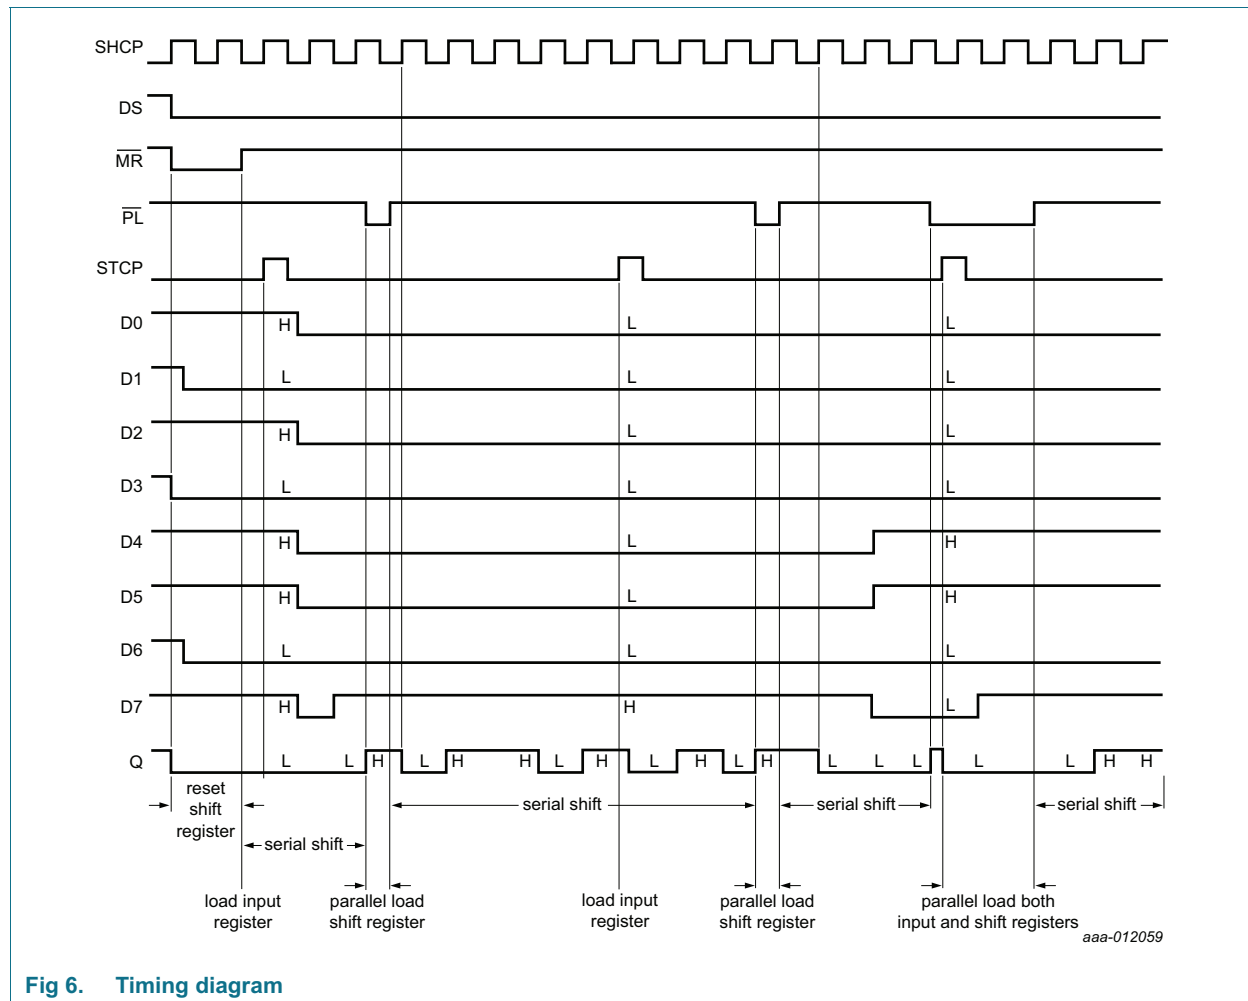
SHCP

DS

$\overline{MR}$

$\overline{PL}$

STCP

D0 H L L

D1 L L L

D2 H L L

D3 L L L

D4 H L H

D5 H L H

D6 L L L

D7 H H L

Q L L H L H H L H L H L H L L L L L H H

reset shift register

serial shift

serial shift

serial shift

serial shift

load input register

parallel load shift register

load input register

parallel load shift register

parallel load both input and shift registers

aaa-012059

Fig 6. Timing diagram